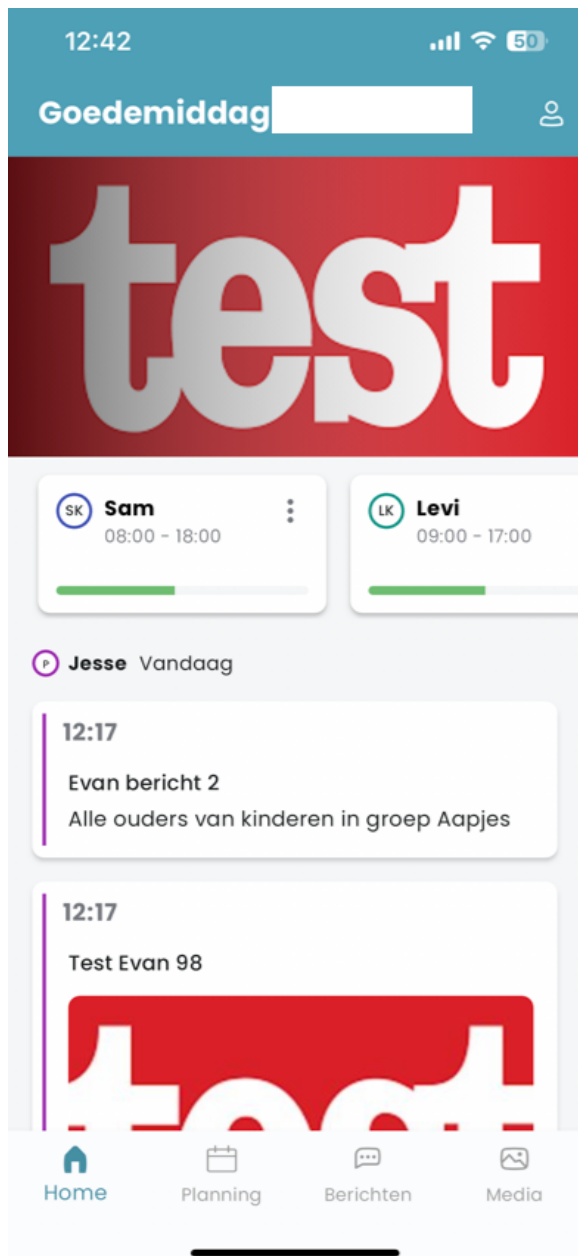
12:42 50

Goedemiddag

test

SK Sam
08:00 - 18:00

LK Levi
09:00 - 17:00

P Jesse Vandaag

12:17
Evan bericht 2
Alle ouders van kinderen in groep Aapjes

12:17
Test Evan 98

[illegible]

Home Planning Berichten Media